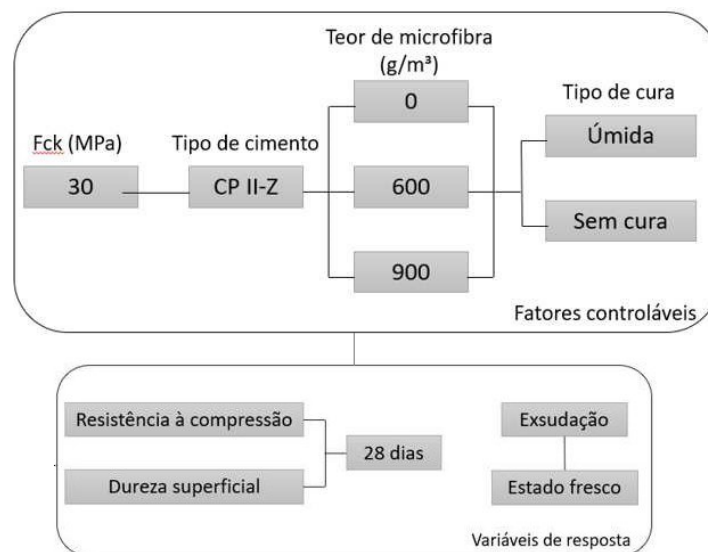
Teor de microfibra (g/m³)

Tipo de cura

Fck (MPa)

Tipo de cimento

0

Úmida

30

CP II-Z

600

Sem cura

900

Fatores controláveis

Resistência à compressão

28 dias

Dureza superficial

Exsudação

Estado fresco

Variáveis de resposta